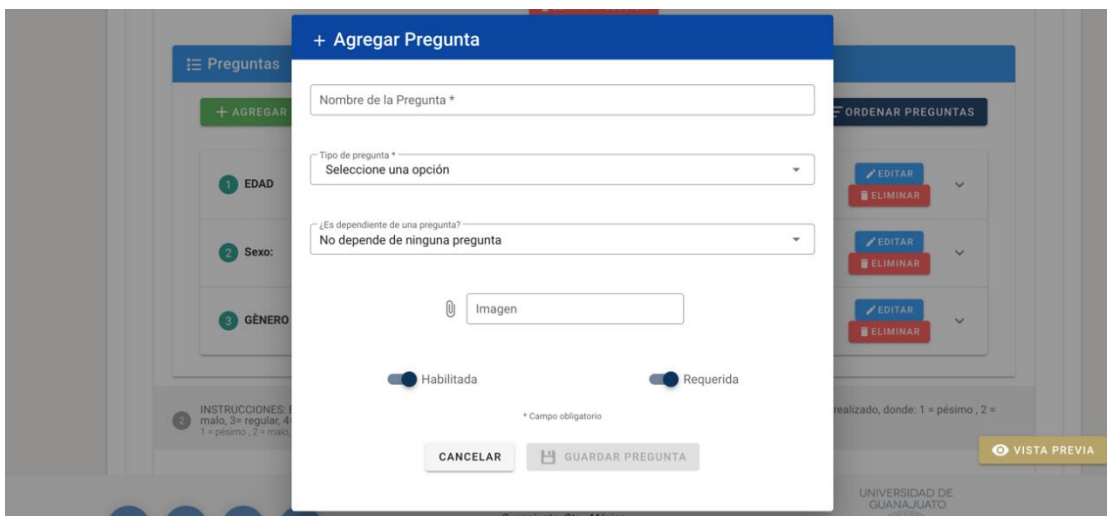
Preguntas

+ AGREGAR

ORDENAR PREGUNTAS

1 EDAD

EDITAR
ELIMINAR

2 Sexo:

EDITAR
ELIMINAR

3 GÈNERO

EDITAR
ELIMINAR

2 INSTRUCCIONES: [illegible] malo, 3= regular, 4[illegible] 1 = pésimo , 2 = malo, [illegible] realizado, donde: 1 = pésimo , 2 =

VISTA PREVIA

UNIVERSIDAD DE GUANAJUATO

+ Agregar Pregunta

Nombre de la Pregunta *

Tipo de pregunta *
Seleccione una opción

¿Es dependiente de una pregunta?
No depende de ninguna pregunta

Imagen

Habilitada

Requerida

* Campo obligatorio

CANCELAR

GUARDAR PREGUNTA